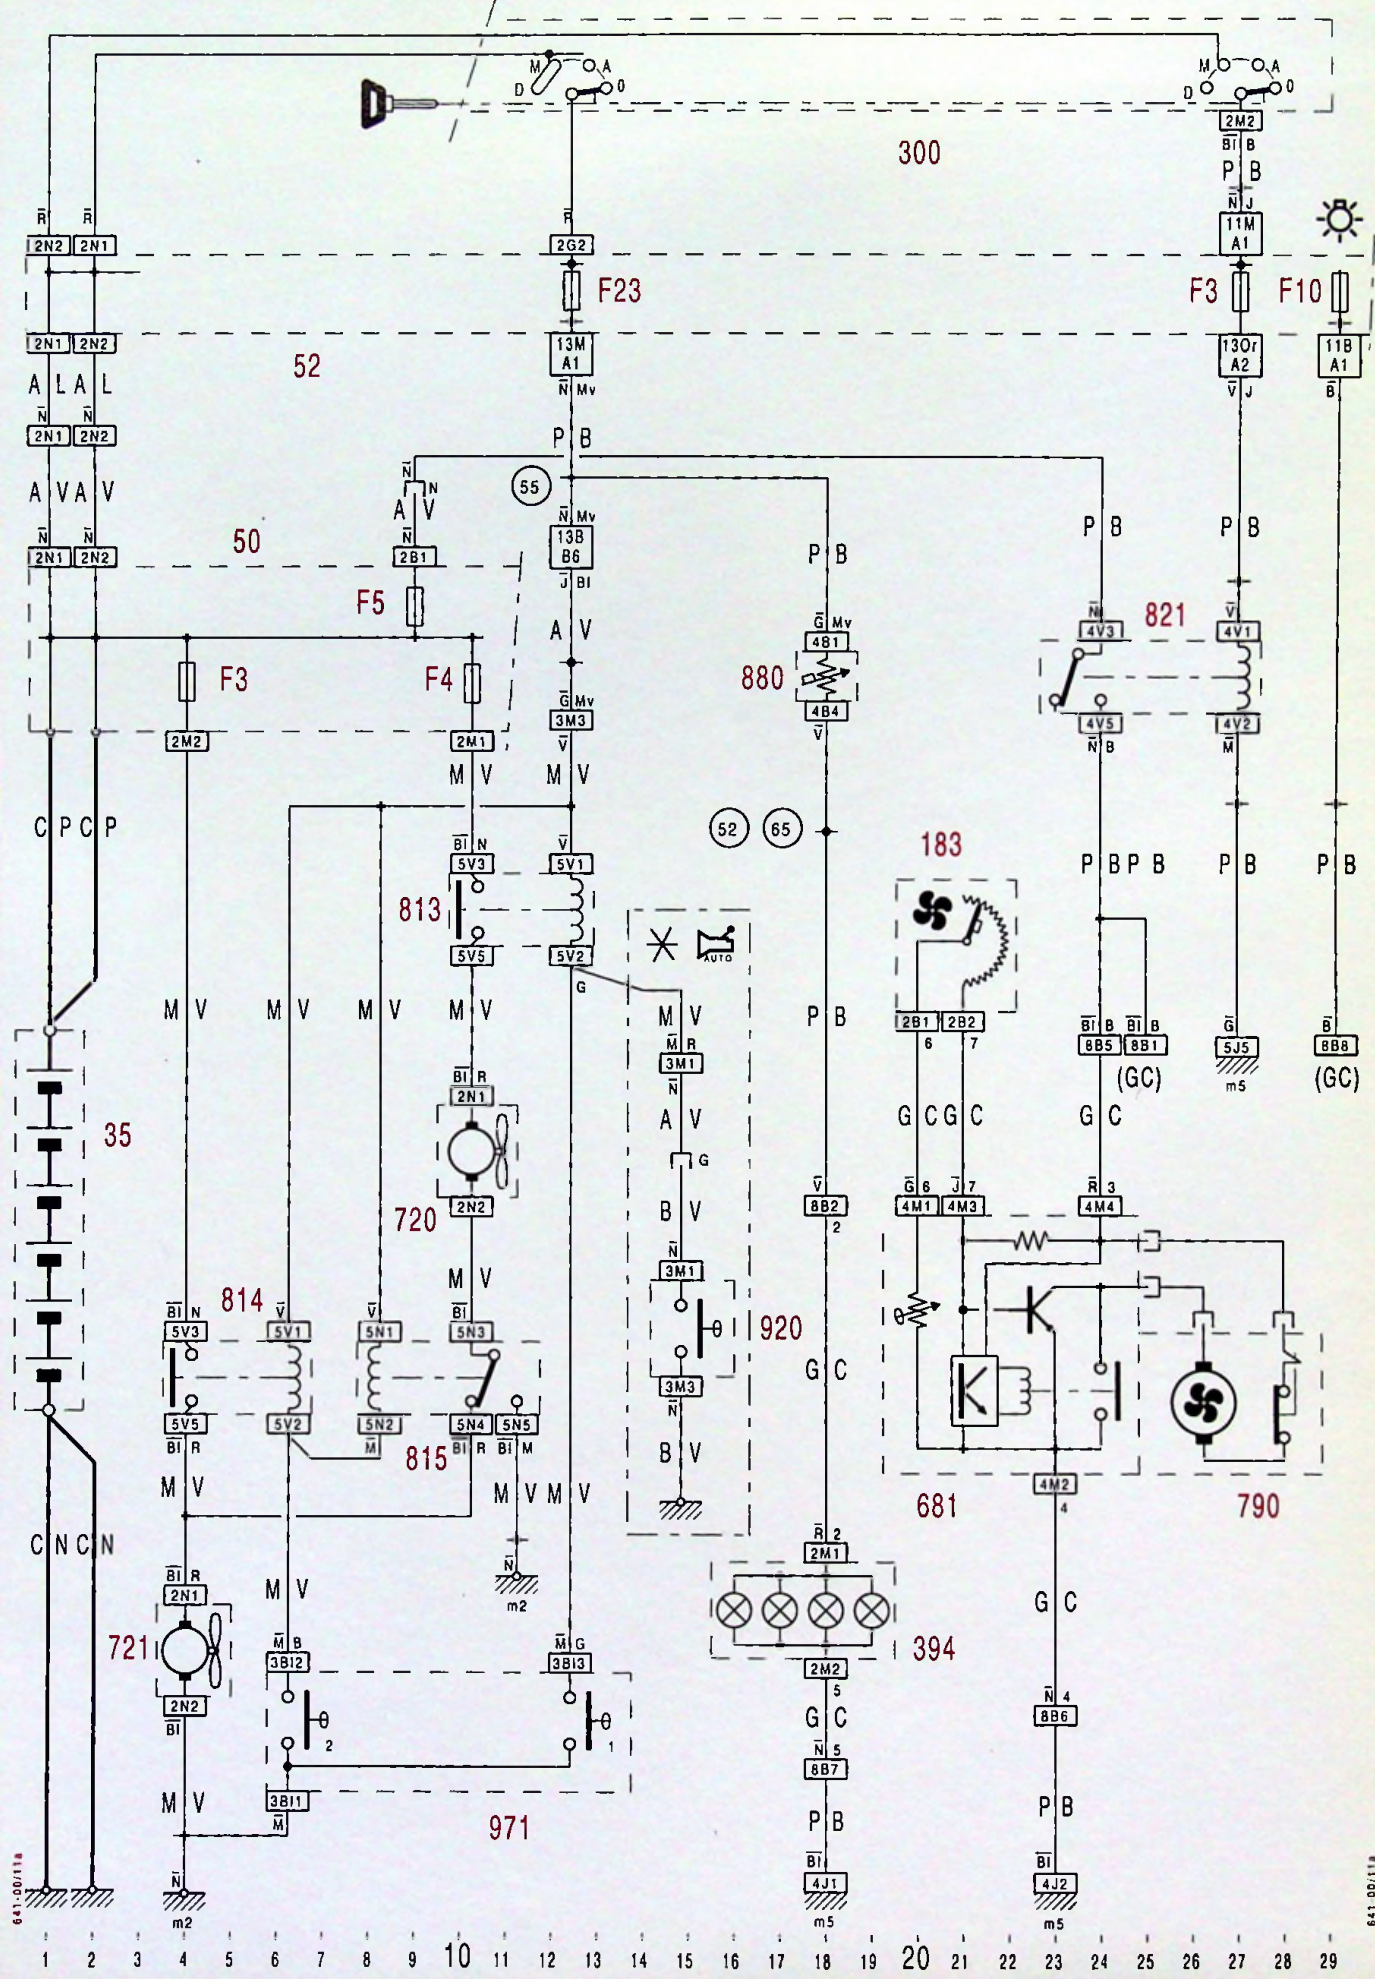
M D A 0
M D A 0
2M2
Bl B
P B
N J
11M A1
300
R R
2N2 2N1
R
2G2
F23
F3 F10
2N1 2N2
A L A L
N N
2N1 2N2
52
13M A1
N Mv
P B
13Or A2
V J
11B A1
B
A V A V
N N
2N1 2N2
N N
A V
N
2B1
55
N Mv
13B B6
J Bl
P B
P B
P B
50
F5
A V
G Mv
4B1
N
4V3
821
V
4V1
F3
F4
880
4B4
V
4V5
N B
4V2
M
G Mv
3M3
V
2M2
2M1
M V
M V
52 65
C P C P
Bl N
5V3
V
5V1
813
5V5
5V2
G
183
P B P B
P B
P B
M V
M V
M V
M V
M V
M R
3M1
N
P B
2B1 2B2
6 7
Bl B Bl B
8B5 8B1
(GC)
G
5J5
m5
B
8B8
(GC)
35
Bl R
2N1
A V
G
G C G C
G C
720
2N2
B V
V
8B2
2
G 6 J 7
4M1 4M3
R 3
4M4
M V
N
3M1
Bl N
5V3
814
V
5V1
V
5N1
Bl
5N3
920
G C
5V5
Bl R
5V2
5N2
M
815
5N4
Bl R
5N5
Bl M
3M3
N
B V
681
790
M V
M V M V
4M2
4
C N C N
N
m2
R 2
2M1
Bl R
2N1
M V
721
2N2
Bl
M B
3B12
M G
3B13
394
2M2
5
G C
2
1
G C
N 5
8B7
N 4
8B6
M V
3B11
M
971
P B
P B
N
m2
Bl
4J1
m5
Bl
4J2
m5
641-00/11a
641-00/11a
1 2 3 4 5 6 7 8 9 10 11 12 13 14 15 16 17 18 19 20 21 22 23 24 25 26 27 28 29